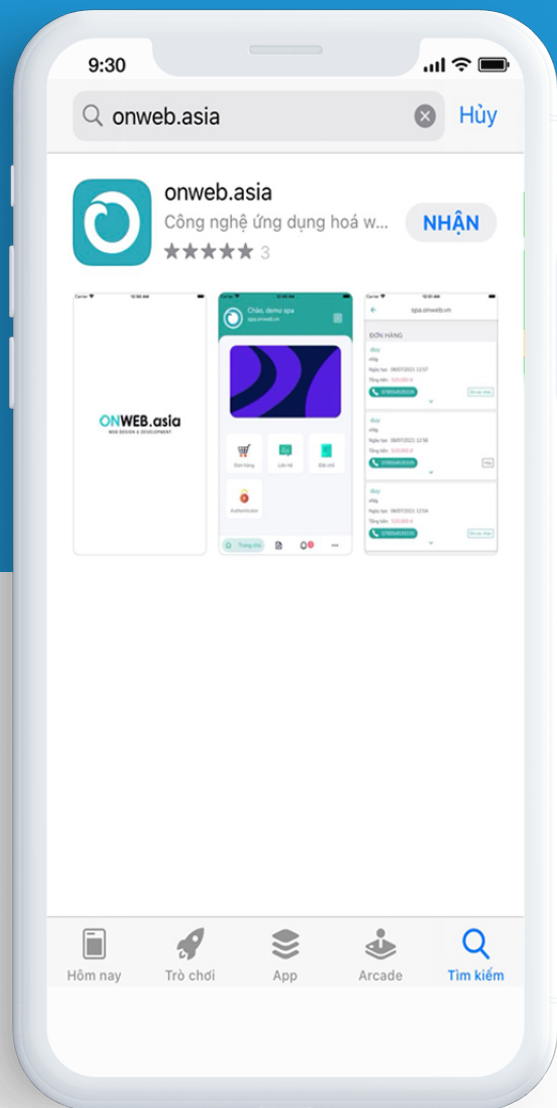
9:30

onweb.asia

Hủy

onweb.asia
Công nghệ ứng dụng hoá w...
NHẬN
★★★★★ 3

ONWEB.asia
WEB DESIGN & DEVELOPMENT

Chào, demo spa
spa.onweb.vn

Đơn hàng
Liên hệ
Đội ngũ
Authenticator

Trang chủ

spa.onweb.vn
ĐƠN HÀNG

Hôm nay
Trò chơi
App
Arcade
Tìm kiếm